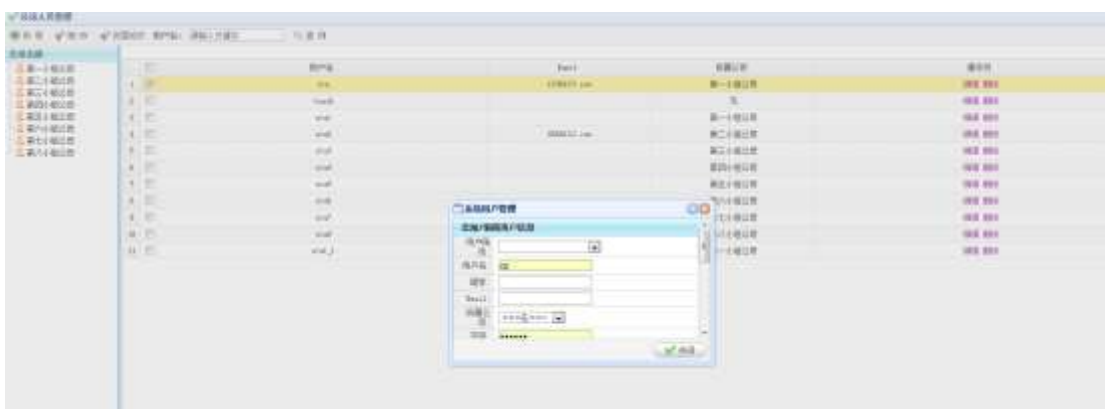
系统人员管理

用户名:

| | 用户名 | Email | 所属公司 | 操作 |
|---|---|---|---|---|
| 1 | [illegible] | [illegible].com | 第一分组公司 | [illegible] |
| 2 | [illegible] | | 无 | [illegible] |
| 3 | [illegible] | | 第一分组公司 | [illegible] |
| 4 | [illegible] | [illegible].com | 第二分组公司 | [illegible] |
| 5 | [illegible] | | 第三分组公司 | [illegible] |
| 6 | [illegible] | | 第四分组公司 | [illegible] |
| 7 | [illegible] | | 第五分组公司 | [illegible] |
| 8 | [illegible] | | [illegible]分组公司 | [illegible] |
| 9 | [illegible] | | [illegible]分组公司 | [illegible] |
| 10 | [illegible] | | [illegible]分组公司 | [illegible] |
| 11 | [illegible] | | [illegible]分组公司 | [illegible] |

第一分组公司
第二分组公司
第三分组公司
第四分组公司
第五分组公司
第六分组公司
第七分组公司
第八分组公司

系统用户管理
添加/编辑用户信息
用户角色
用户名
昵称
Email
所属公司
密码 ******
保存